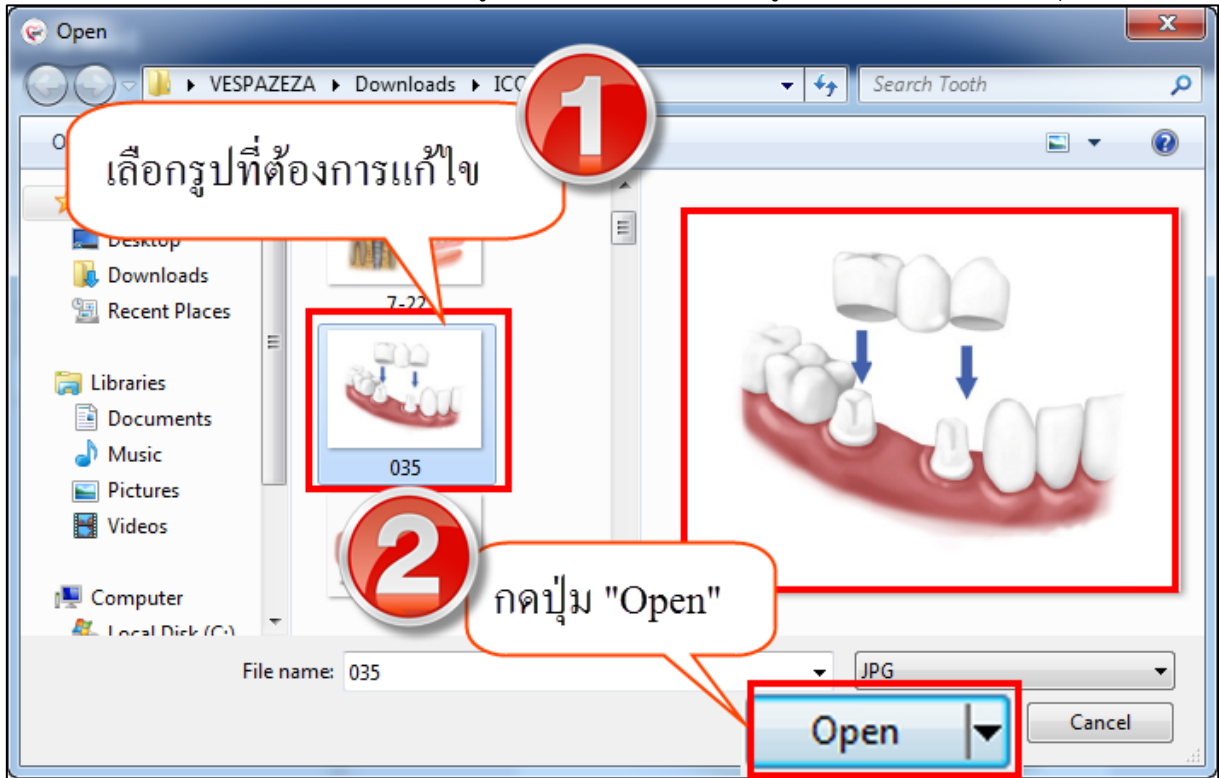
Open

▸ VESPAZEZA ▸ Downloads ▸ ICC

Search Tooth

O

1

เลือกรูปที่ต้องการแก้ไข

Desktop
Downloads
Recent Places

Libraries
Documents
Music
Pictures
Videos

Computer
Local Disk (C:)

7-22

035

2

กดปุ่ม "Open"

File name: 035

JPG

Open

Cancel